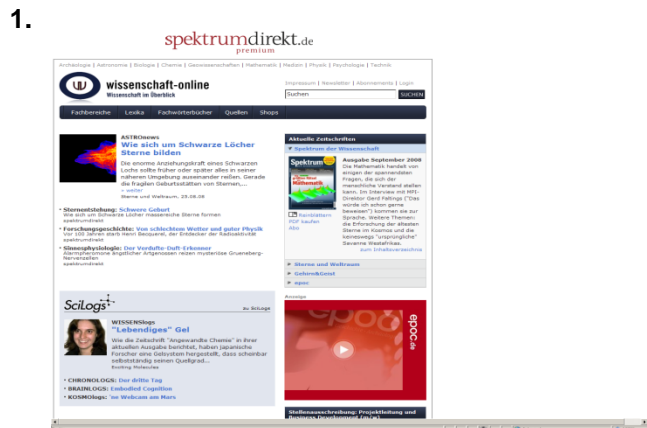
1.

spektrumdirekt.de
premium

Archäologie | Astronomie | Biologie | Chemie | Geowissenschaften | Mathematik | Medizin | Physik | Psychologie | Technik

wissenschaft-online
Wissenschaft im Überblick

Impressum | Newsletter | Abonnements | Login

Suchen SUCHEN

Fachbereiche Lexika Fachwörterbücher Quellen Shops

ASTROnews
Wie sich um Schwarze Löcher Sterne bilden

Die enorme Anziehungskraft eines Schwarzen Lochs sollte früher oder später alles in seiner näheren Umgebung auseinander reißen. Gerade die fraglich Geburtsstätten von Sternen, ...
» weiter
Sterne und Weltraum, 25.08.08

• Sternentstehung: Schwere Geburt
Wie sich um Schwarze Löcher massereiche Sterne formen
spektrumdirekt

• Forschungsgeschichte: Von schlechtem Wetter und guter Physik
Vor 100 Jahren starb Henri Becquerel, der Entdecker der Radioaktivität
spektrumdirekt

• Sinnesphysiologie: Der Verdufte-Duft-Erkenner
Alarmpheromone ängstlicher Artgenossen reizen mysteriöse Grueneberg-Nervenzellen
spektrumdirekt

SciLogs
zu SciLogs

WISSENSlogs
"Lebendiges" Gel

Wie die Zeitschrift "Angewandte Chemie" in ihrer aktuellen Ausgabe berichtet, haben japanische Forscher eine Gelsystem hergestellt, dass scheinbar selbstständig seinen Quellgrad...
Exciting Molecules

• CHRONOLOGS: Der dritte Tag
• BRAINLOGS: Embodied Cognition
• KOSMOlogs: 'ne Webcam am Mars

Aktuelle Zeitschriften

» Spektrum der Wissenschaft

Spektrum

Ausgabe September 2008
Die Mathematik handelt von einigen der spannendsten Fragen, die sich der menschliche Verstand stellen kann. Im Interview mit MFI-Direktor Gerd Faltings ("Das würde ich schon gerne beweisen") kommen sie zur Sprache. Weitere Themen: die Erforschung der ältesten Sterne im Kosmos und die keineswegs "ursprüngliche" Savanne Westafrikas.
» zum Inhaltsverzeichnis

Einzelhefte
PDF kaufen
Abo

» Sterne und Weltraum
» Gehirn&Geist
» epoc

Anzeige

epoc.de

Stellenausschreibung: Projektleitung und Business Development (m/w)